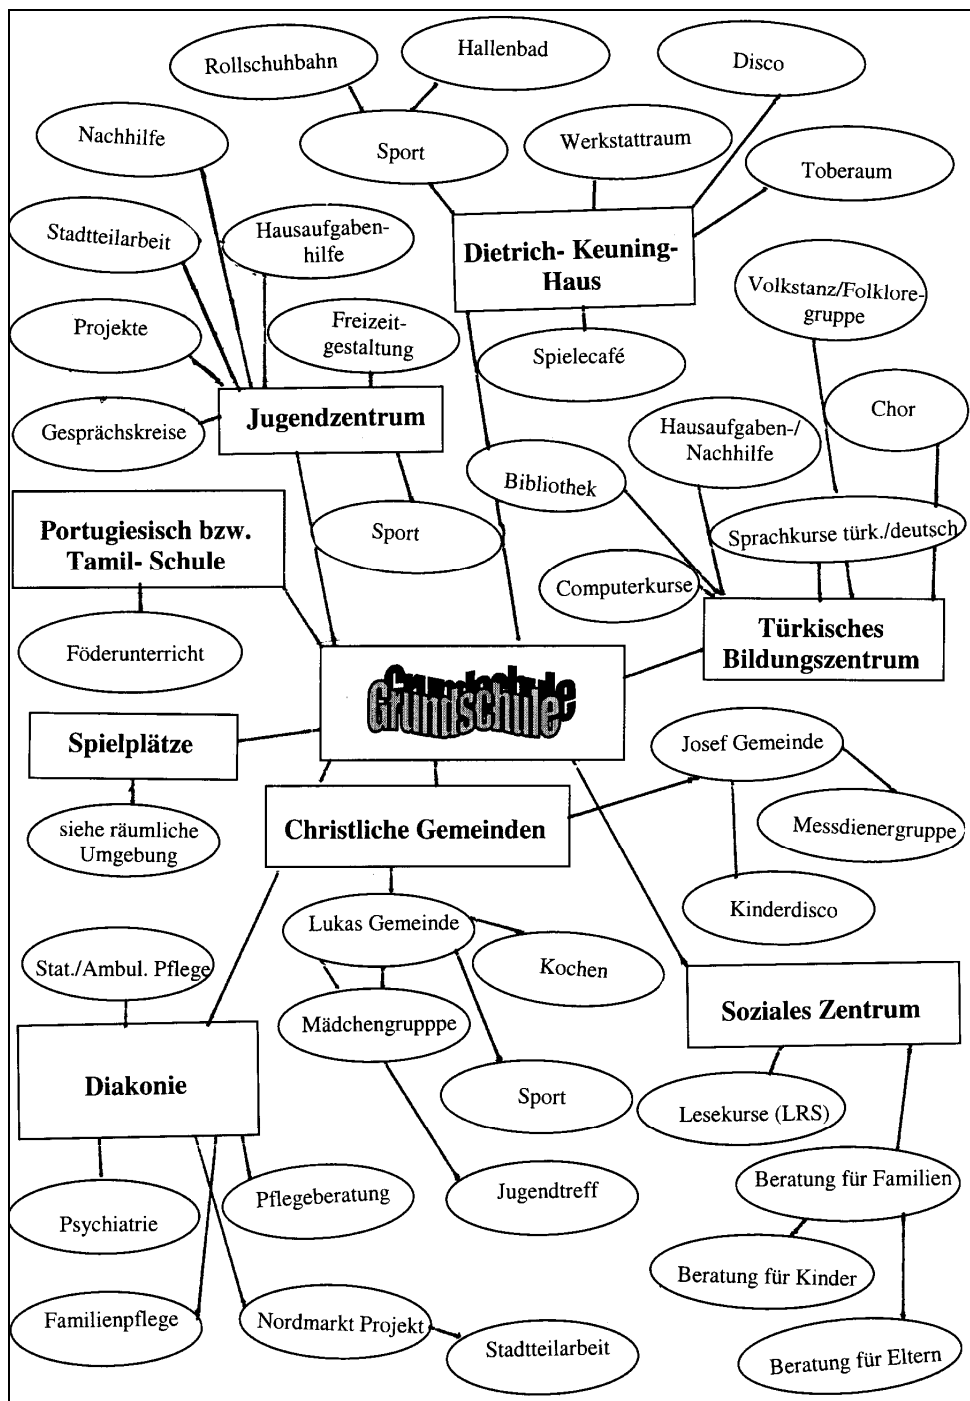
Rollschuhbahn

Hallenbad

Disco

Nachhilfe

Sport

Werkstattraum

Toberaum

Stadtteilarbeit

Hausaufgabenhilfe

Dietrich- Keuning-Haus

Volkstanz/Folkloregruppe

Projekte

Freizeitgestaltung

Spielecafé

Chor

Gesprächskreise

Jugendzentrum

Hausaufgaben-/Nachhilfe

Bibliothek

Portugiesisch bzw. Tamil- Schule

Sport

Sprachkurse türk./deutsch

Computerkurse

Föderunterricht

Türkisches Bildungszentrum

Grundschule

Spielplätze

Josef Gemeinde

Messdienergruppe

siehe räumliche Umgebung

Christliche Gemeinden

Kinderdisco

Lukas Gemeinde

Stat./Ambul. Pflege

Kochen

Soziales Zentrum

Mädchengrupppe

Diakonie

Sport

Lesekurse (LRS)

Beratung für Familien

Pflegeberatung

Jugendtreff

Psychiatrie

Beratung für Kinder

Familienpflege

Nordmarkt Projekt

Stadtteilarbeit

Beratung für Eltern